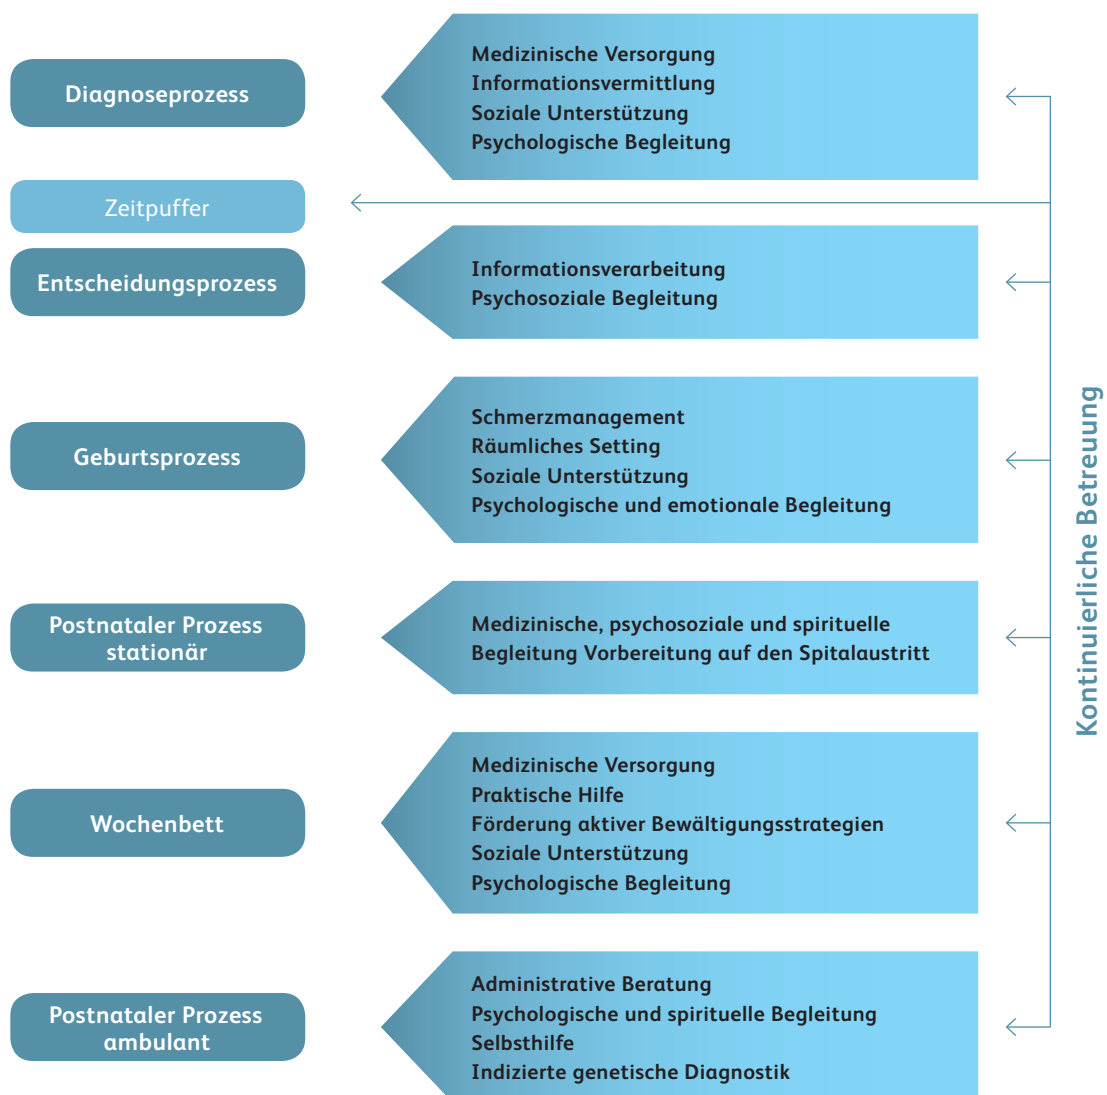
Diagnoseprozess

Medizinische Versorgung
Informationsvermittlung
Soziale Unterstützung
Psychologische Begleitung

Zeitpuffer

Entscheidungsprozess

Informationsverarbeitung
Psychosoziale Begleitung

Geburtsprozess

Schmerzmanagement
Räumliches Setting
Soziale Unterstützung
Psychologische und emotionale Begleitung

Postnataler Prozess stationär

Medizinische, psychosoziale und spirituelle Begleitung Vorbereitung auf den Spitalaustritt

Wochenbett

Medizinische Versorgung
Praktische Hilfe
Förderung aktiver Bewältigungsstrategien
Soziale Unterstützung
Psychologische Begleitung

Postnataler Prozess ambulant

Administrative Beratung
Psychologische und spirituelle Begleitung
Selbsthilfe
Indizierte genetische Diagnostik

Kontinuierliche Betreuung